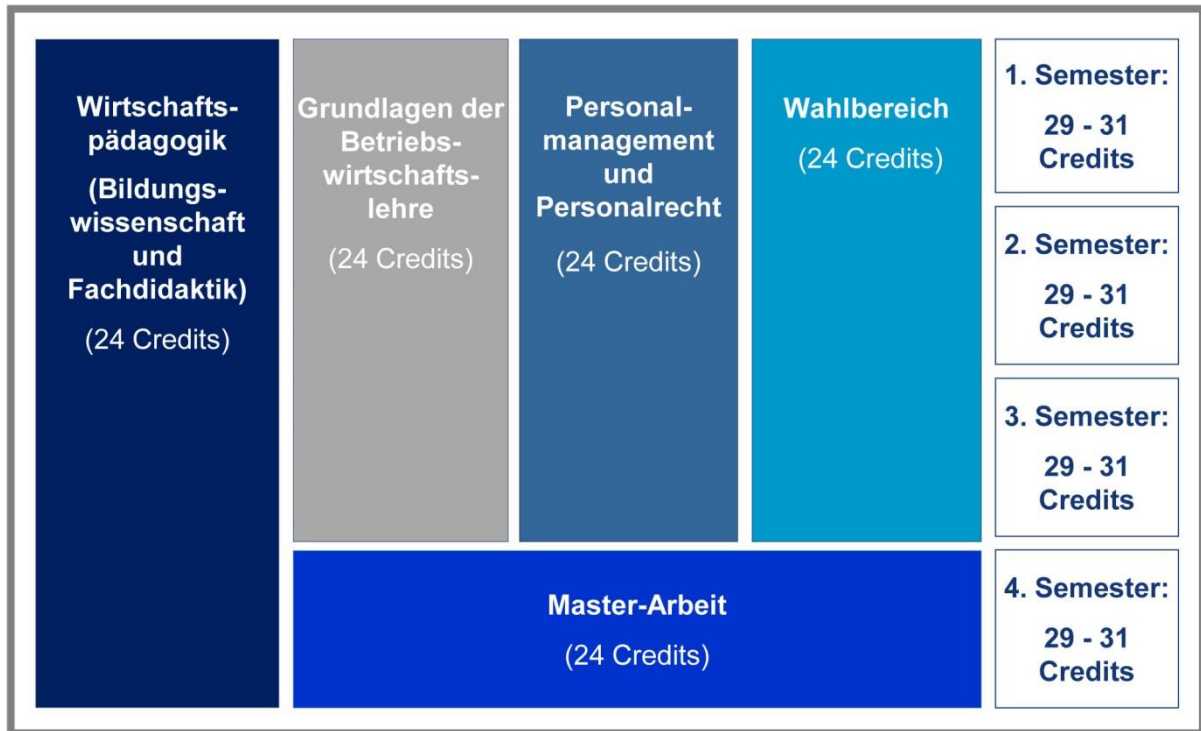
Wirtschaftspädagogik (Bildungswissenschaft und Fachdidaktik)
(24 Credits)

Grundlagen der Betriebswirtschaftslehre
(24 Credits)

Personalmanagement und Personalrecht
(24 Credits)

Wahlbereich
(24 Credits)

1. Semester:
29 - 31 Credits

2. Semester:
29 - 31 Credits

3. Semester:
29 - 31 Credits

Master-Arbeit
(24 Credits)

4. Semester:
29 - 31 Credits